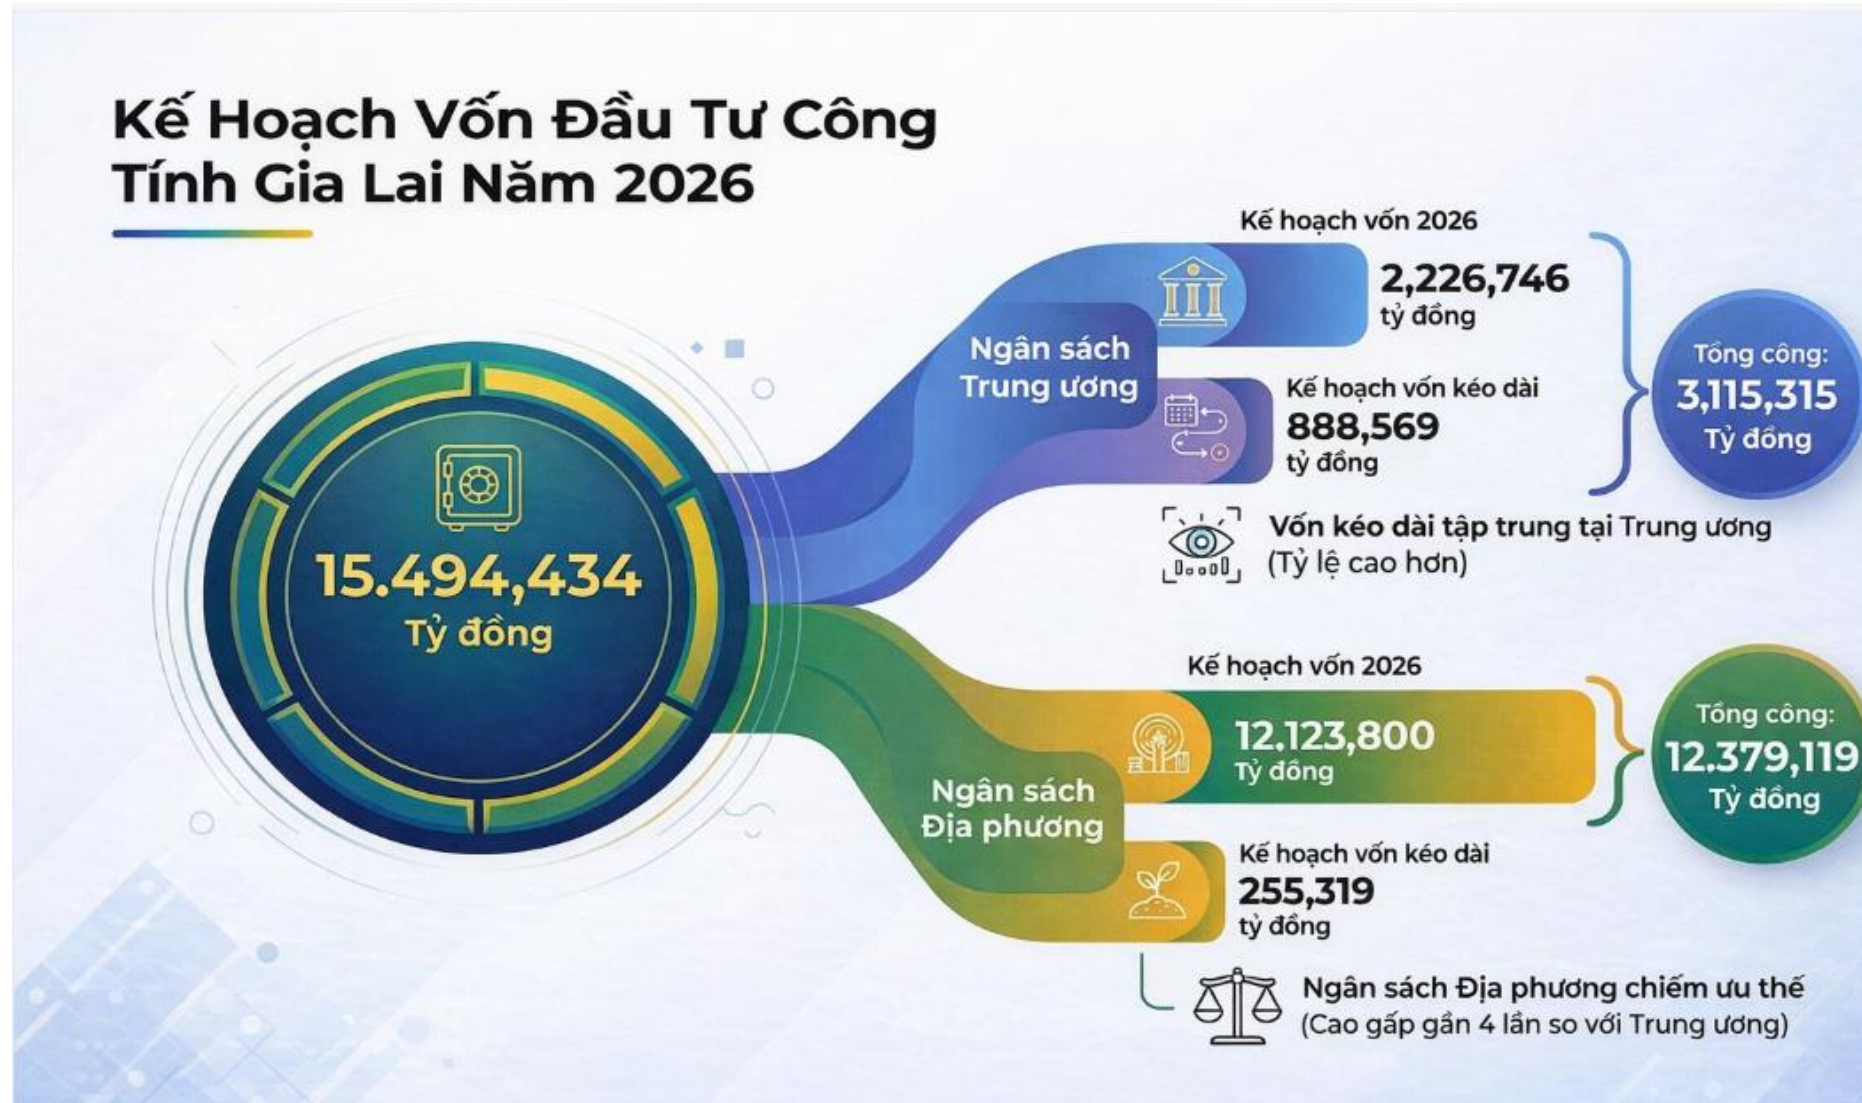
Kế Hoạch Vốn Đầu Tư Công
Tính Gia Lai Năm 2026

15.494,434
Tỷ đồng

Ngân sách Trung ương

Kế hoạch vốn 2026
2,226,746
tỷ đồng

Kế hoạch vốn kéo dài
888,569
tỷ đồng

Tổng công:
3,115,315
Tỷ đồng

Vốn kéo dài tập trung tại Trung ương
(Tỷ lệ cao hơn)

Ngân sách Địa phương

Kế hoạch vốn 2026
12.123,800
Tỷ đồng

Kế hoạch vốn kéo dài
255,319
tỷ đồng

Tổng công:
12.379,119
Tỷ đồng

Ngân sách Địa phương chiếm ưu thế
(Cao gấp gần 4 lần so với Trung ương)